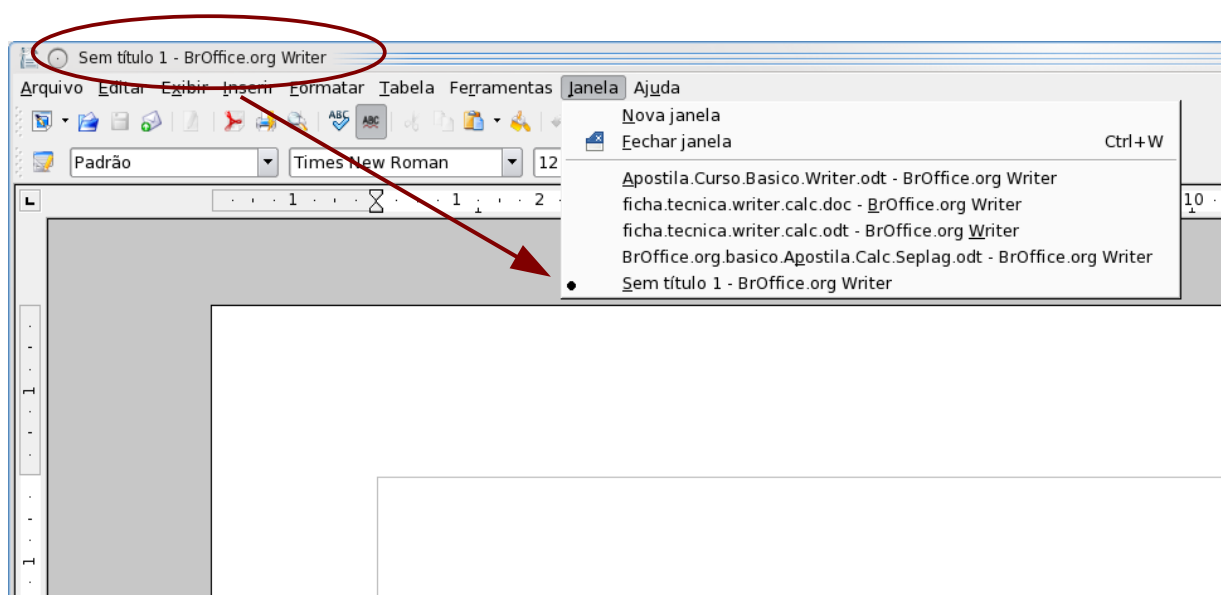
Sem título 1 - BrOffice.org Writer

Arquivo Editar Exibir Inserir Formatar Tabela Ferramentas Janela Ajuda

Padrão Times New Roman 12

Nova janela
Fechar janela Ctrl+W
Apostila.Curso.Basico.Writer.odt - BrOffice.org Writer
ficha.tecnica.writer.calc.doc - BrOffice.org Writer
ficha.tecnica.writer.calc.odt - BrOffice.org Writer
BrOffice.org.basico.Apostila.Calc.Seplag.odt - BrOffice.org Writer
Sem título 1 - BrOffice.org Writer

1 1 2 10